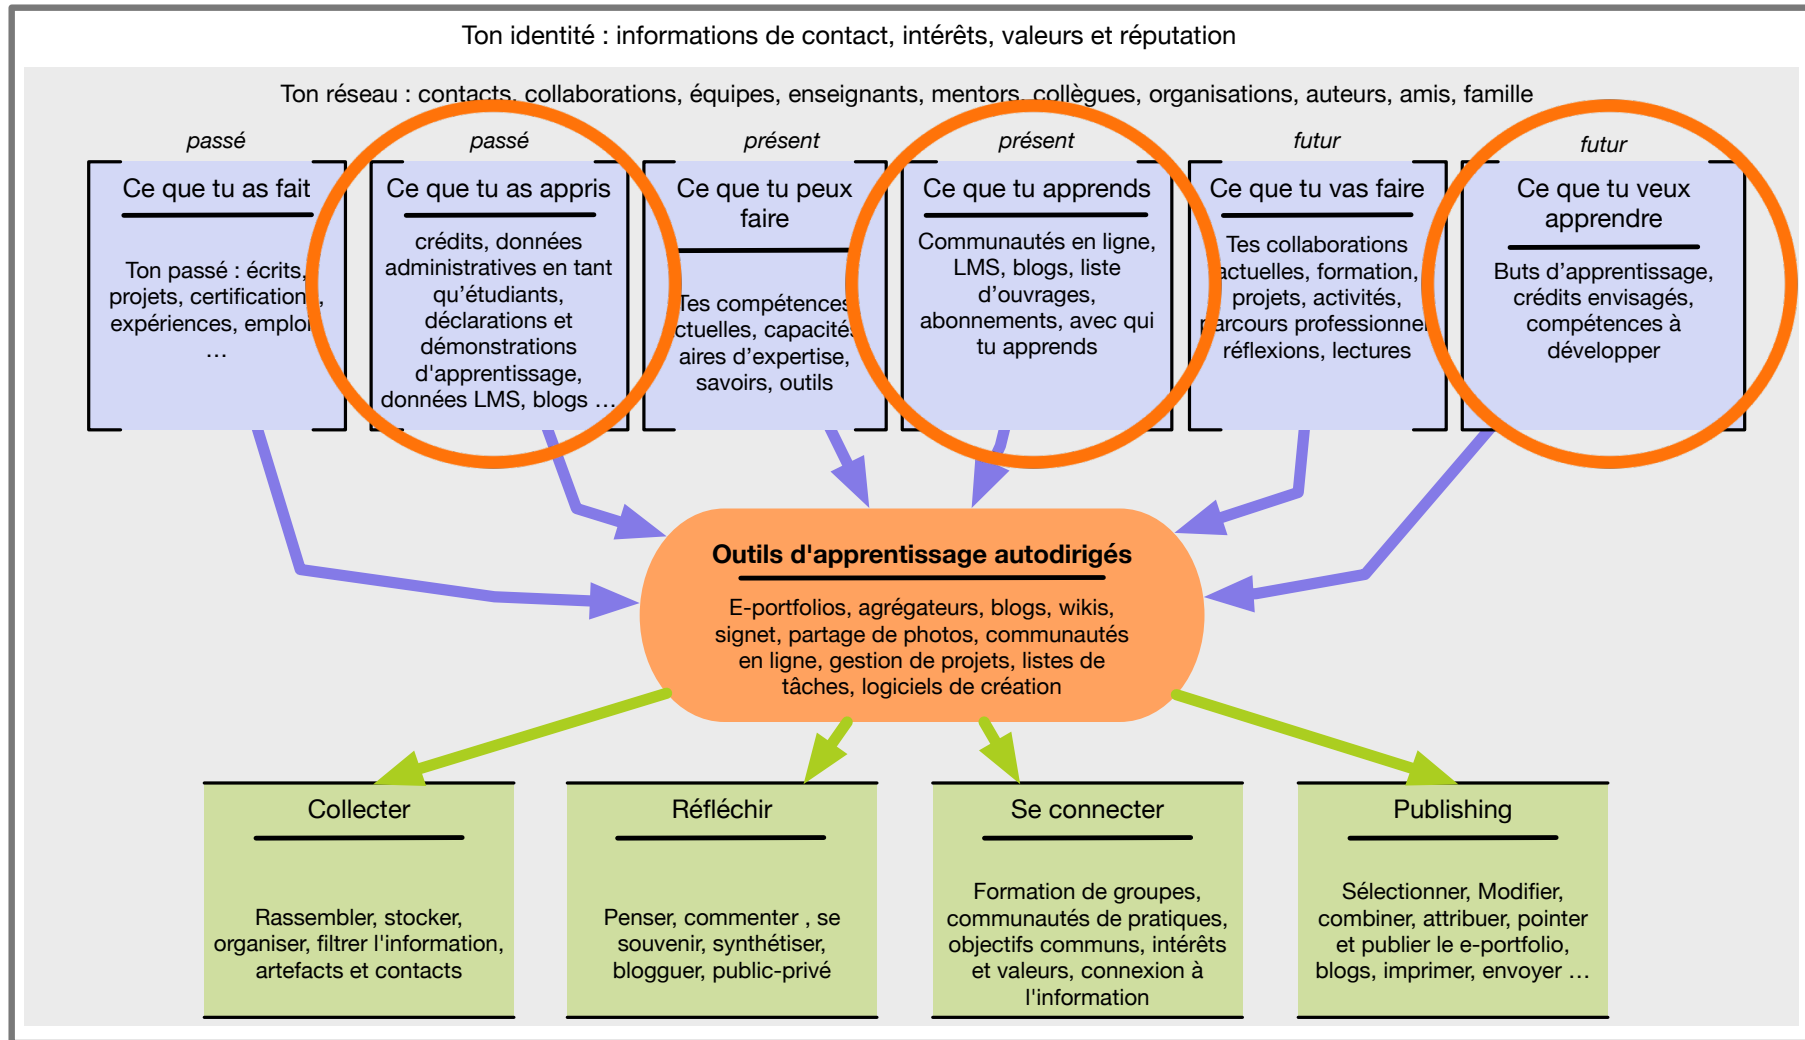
Ton identité : informations de contact, intérêts, valeurs et réputation

Ton réseau : contacts, collaborations, équipes, enseignants, mentors, collègues, organisations, auteurs, amis, famille

passé

Ce que tu as fait

Ton passé : écrits, projets, certification, expériences, emploi …

passé

Ce que tu as appris

crédits, données administratives en tant qu'étudiants, déclarations et démonstrations d'apprentissage, données LMS, blogs …

présent

Ce que tu peux faire

Tes compétences actuelles, capacités, aires d'expertise, savoirs, outils

présent

Ce que tu apprends

Communautés en ligne, LMS, blogs, liste d'ouvrages, abonnements, avec qui tu apprends

futur

Ce que tu vas faire

Tes collaborations actuelles, formation, projets, activités, parcours professionnel, réflexions, lectures

futur

Ce que tu veux apprendre

Buts d'apprentissage, crédits envisagés, compétences à développer

Outils d'apprentissage autodirigés

E-portfolios, agrégateurs, blogs, wikis, signet, partage de photos, communautés en ligne, gestion de projets, listes de tâches, logiciels de création

Collecter

Rassembler, stocker, organiser, filtrer l'information, artefacts et contacts

Réfléchir

Penser, commenter , se souvenir, synthétiser, blogguer, public-privé

Se connecter

Formation de groupes, communautés de pratiques, objectifs communs, intérêts et valeurs, connexion à l'information

Publishing

Sélectionner, Modifier, combiner, attribuer, pointer et publier le e-portfolio, blogs, imprimer, envoyer …